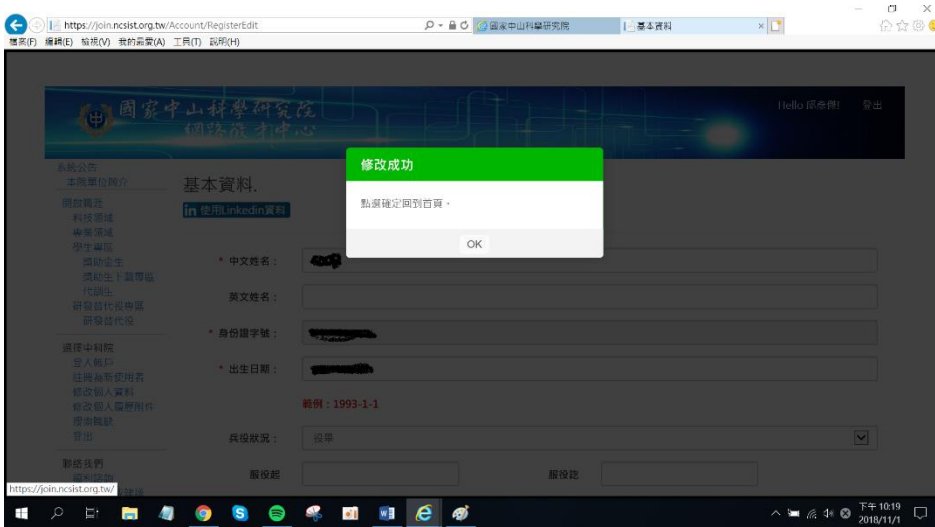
https://join.ncsist.org.tw/Account/RegisterEdit
國家中山科學研究院
基本資料
檔案(F) 編輯(E) 檢視(V) 我的最愛(A) 工具(T) 說明(H)

國家中山科學研究院
網路攬才中心

Hello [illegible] 登出

系統公告
本院單位簡介
職缺專區
科技領域
專業領域
學生專區
獎助金生
獎助生干部專區
代訓生
研發替代役專區
研發替代役
選擇中科院
登入帳戶
註冊為新使用者
修改個人資料
修改個人履歷附件
歷年職缺
登出
聯絡我們

基本資料.
in 使用Linkedin資料

修改成功
點選確定回到首頁。
OK

* 中文姓名：
英文姓名：
* 身份證字號：
* 出生日期：
範例：1993-1-1
兵役狀況： 役畢
服役起
服役迄

https://join.ncsist.org.tw/

下午 10:19
2018/11/1